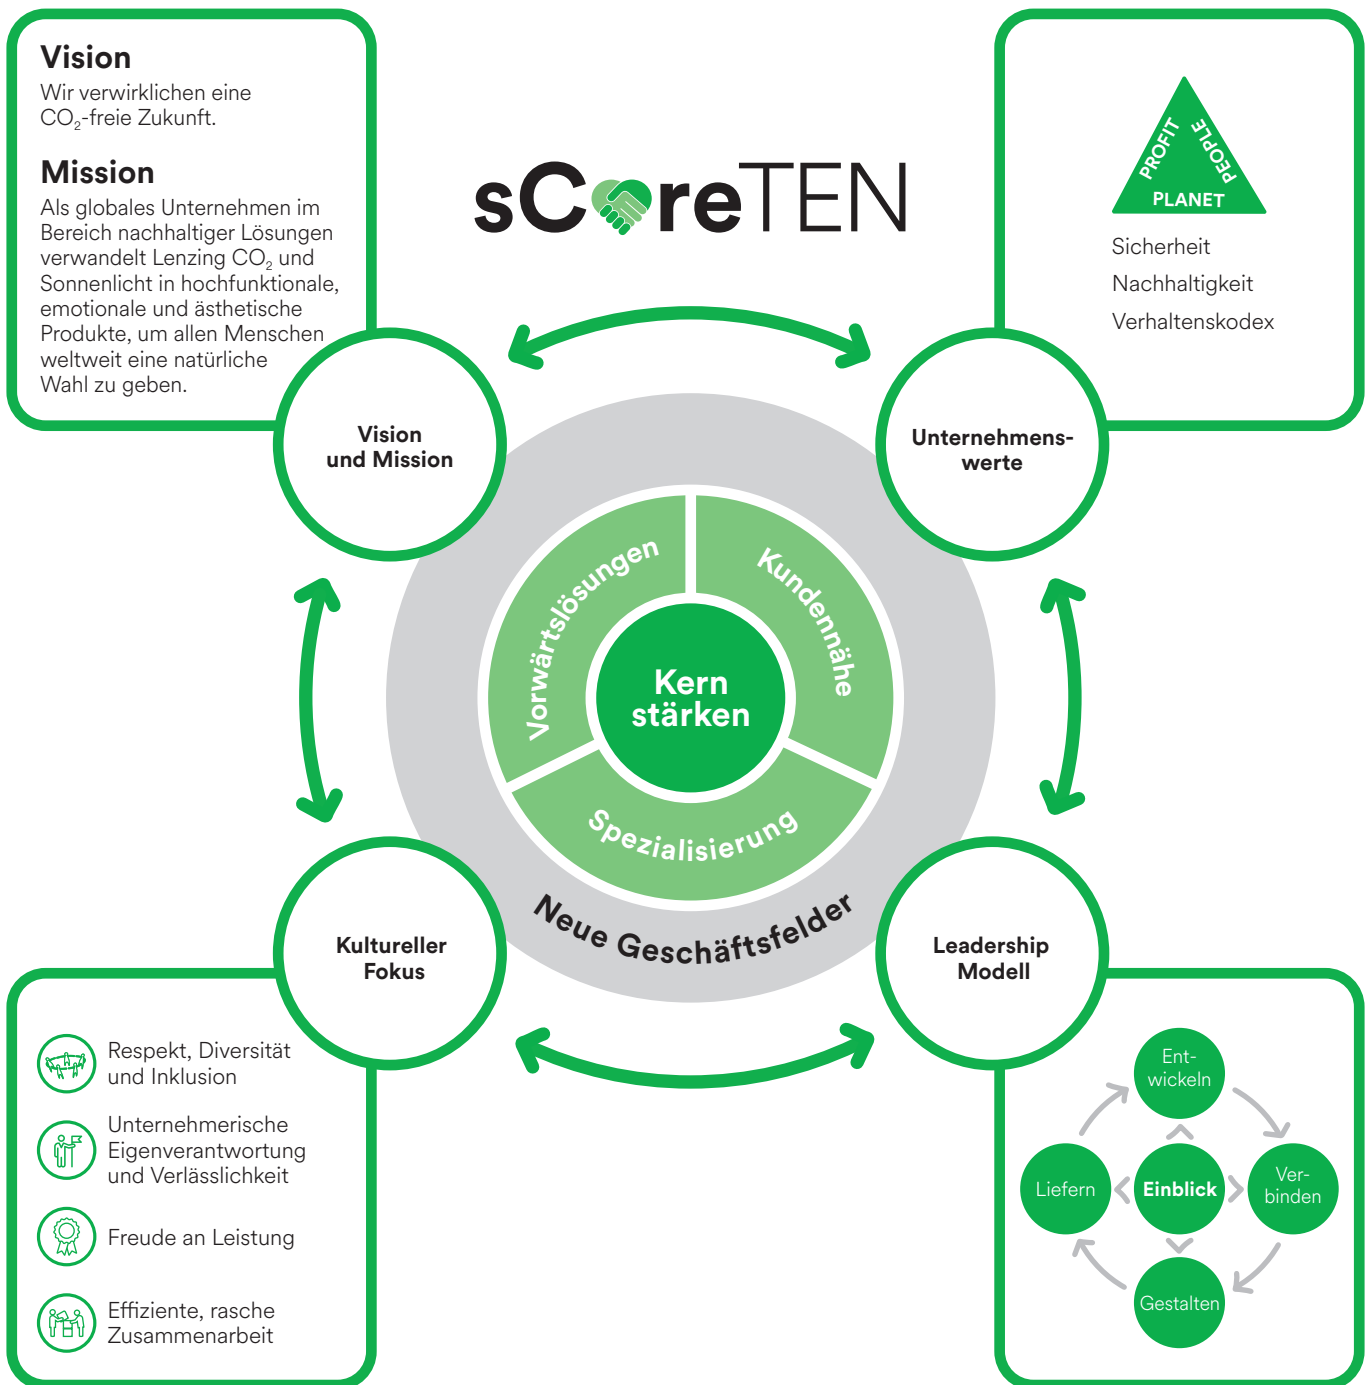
Vision
Wir verwirklichen eine $CO_2$-freie Zukunft.

Mission
Als globales Unternehmen im Bereich nachhaltiger Lösungen verwandelt Lenzing $CO_2$ und Sonnenlicht in hochfunktionale, emotionale und ästhetische Produkte, um allen Menschen weltweit eine natürliche Wahl zu geben.

sCoreTEN

PROFIT
PEOPLE
PLANET

Sicherheit
Nachhaltigkeit
Verhaltenskodex

Vision und Mission

Unternehmenswerte

Vorwärtslösungen
Kundennähe
Kern stärken
Spezialisierung
Neue Geschäftsfelder

Kultureller Fokus

Leadership Modell

Respekt, Diversität und Inklusion
Unternehmerische Eigenverantwortung und Verlässlichkeit
Freude an Leistung
Effiziente, rasche Zusammenarbeit

Entwickeln
Liefern
Einblick
Verbinden
Gestalten